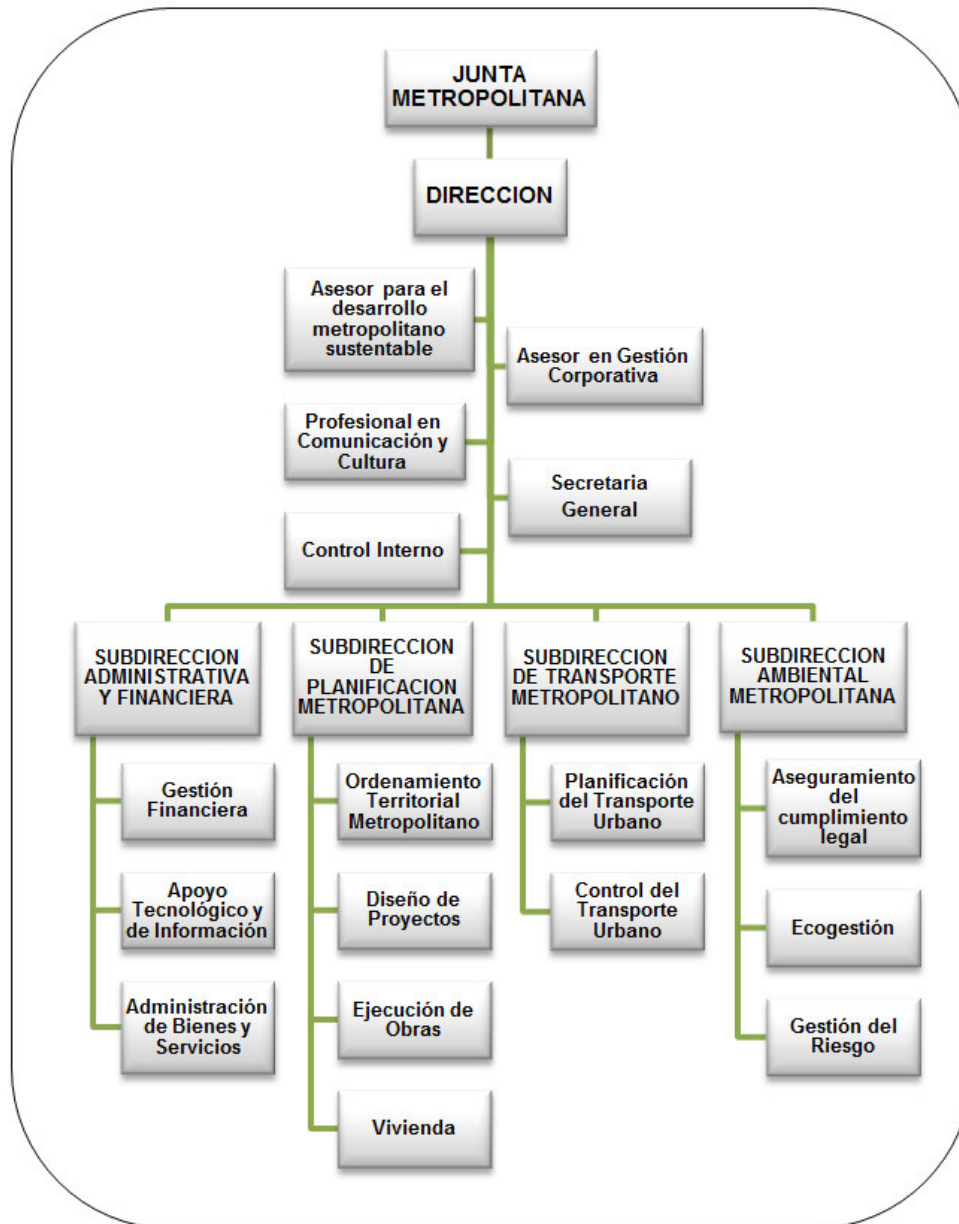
JUNTA METROPOLITANA

DIRECCION

Asesor para el desarrollo metropolitano sustentable

Asesor en Gestión Corporativa

Profesional en Comunicación y Cultura

Secretaria General

Control Interno

SUBDIRECCION ADMINISTRATIVA Y FINANCIERA

Gestión Financiera

Apoyo Tecnológico y de Información

Administración de Bienes y Servicios

SUBDIRECCION DE PLANIFICACION METROPOLITANA

Ordenamiento Territorial Metropolitano

Diseño de Proyectos

Ejecución de Obras

Vivienda

SUBDIRECCION DE TRANSPORTE METROPOLITANO

Planificación del Transporte Urbano

Control del Transporte Urbano

SUBDIRECCION AMBIENTAL METROPOLITANA

Aseguramiento del cumplimiento legal

Ecogestión

Gestión del Riesgo